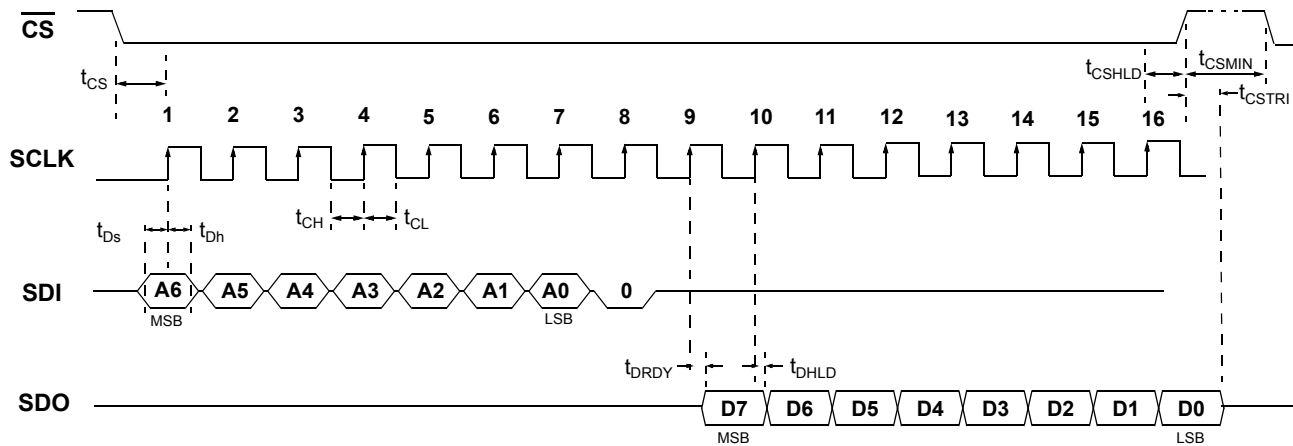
$\overline{CS}$

$t_{CS}$

$t_{CSHLD}$ $t_{CSMIN}$ $t_{CSTRI}$

1 2 3 4 5 6 7 8 9 10 11 12 13 14 15 16

SCLK

$t_{CH}$ $t_{CL}$

$t_{Ds}$ $t_{Dh}$

SDI A6 A5 A4 A3 A2 A1 A0 0

MSB LSB

$t_{DRDY}$ $t_{DHLD}$

SDO D7 D6 D5 D4 D3 D2 D1 D0

MSB LSB